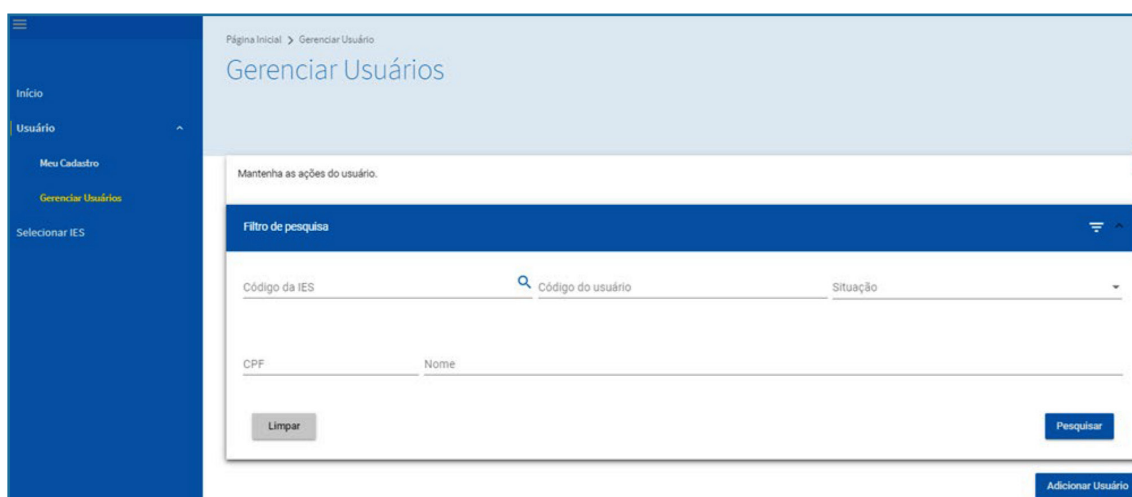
Início

Usuário

Meu Cadastro

Gerenciar Usuários

Selecionar IES

Página Inicial > Gerenciar Usuário

Gerenciar Usuários

Mantenha as ações do usuário.

Filtro de pesquisa

Código da IES

Código do usuário

Situação

CPF

Nome

Limpar

Pesquisar

Adicionar Usuário